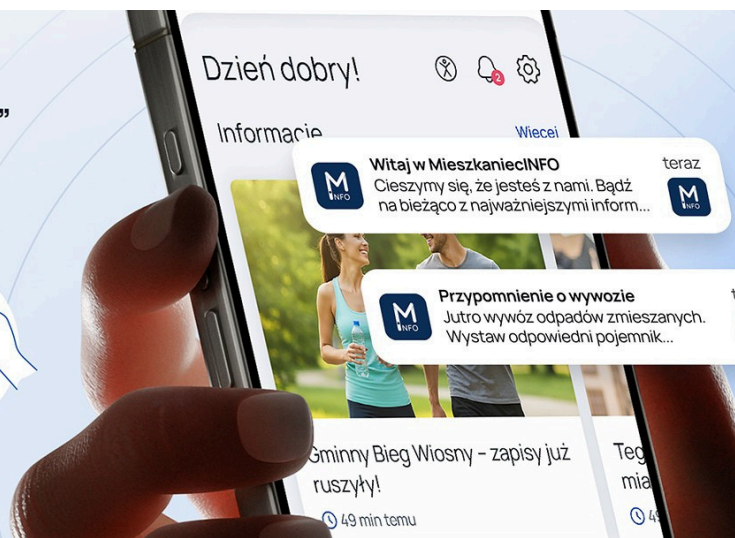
Dzień dobry!

2

Informacje

Więcej

M INFO

Witaj w MieszkaniecINFO

teraz

Cieszymy się, że jesteś z nami. Bądź na bieżąco z najważniejszymi inform...

M INFO

M INFO

Przypomnienie o wywozie

Jutro wywóz odpadów zmieszanych. Wystaw odpowiedni pojemnik...

Gminny Bieg Wiosny - zapisy już ruszyły!

49 min temu

Teg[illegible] mia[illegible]

4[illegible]